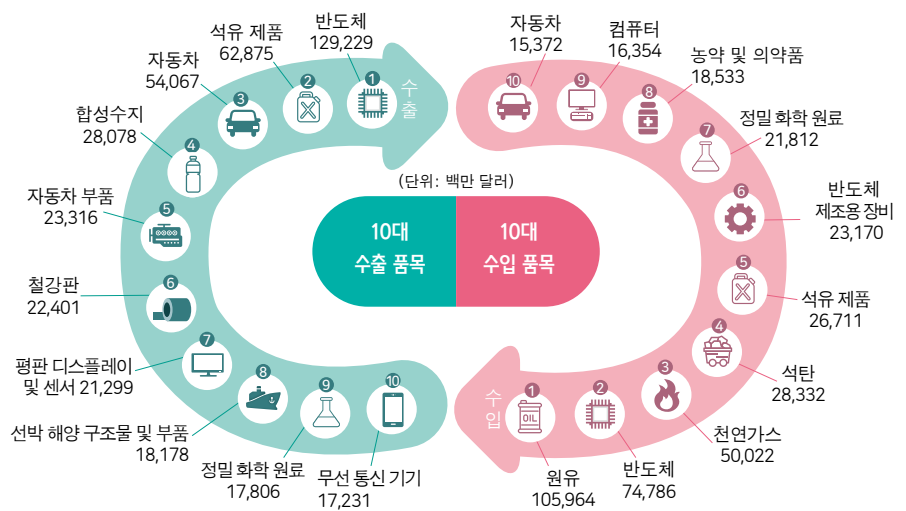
반도체
129,229

석유 제품
62,875

자동차
54,067

합성수지
28,078

자동차 부품
23,316

철강판
22,401

평판 디스플레이 및 센서 21,299

선박 해양 구조물 및 부품
18,178

정밀 화학 원료
17,806

무선 통신 기기
17,231

수출

1
2
3
4
5
6
7
8
9
10

(단위: 백만 달러)

10대
수출 품목

10대
수입 품목

자동차
15,372

컴퓨터
16,354

농약 및 의약품
18,533

정밀 화학 원료
21,812

반도체
제조용 장비
23,170

석유 제품
26,711

석탄
28,332

천연가스
50,022

반도체
74,786

원유
105,964

수입

OIL

10
9
8
7
6
5
4
3
2
1